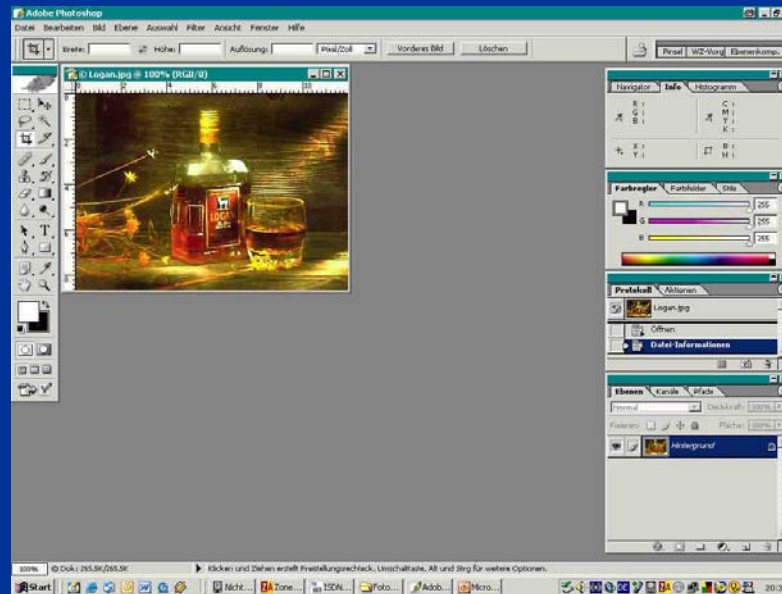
Adobe Photoshop

Datei Bearbeiten Bild Ebene Auswahl Filter Ansicht Fenster Hilfe

Breite: Höhe: Auflösung: Pixel/Zoll Vorderes Bild Löschen

Pinsel WZ-Vorgi Ebenenkomp.

Logan.jpg @ 100% (RGB/8)

LOGAN

Navigator Info Histogramm

R: G: B:

C: M: Y: K:

X: Y:

B: H:

Farbregler Farbfelder Stile

R 255
G 255
B 255

Protokoll Aktionen

Logan.jpg

Öffnen

Datei-Informationen

Ebenen Kanäle Pfade

Normal Deckkraft: 100%

Fixieren: Fläche: 100%

Hintergrund

100% Dok.: 265,5K/265,5K

Klicken und Ziehen erstellt Freistellungsrechteck. Umschalttaste, Alt und Strg für weitere Optionen.

Start Nicht... Zone... ISDN... Foto... Adob... Micro... 20:3